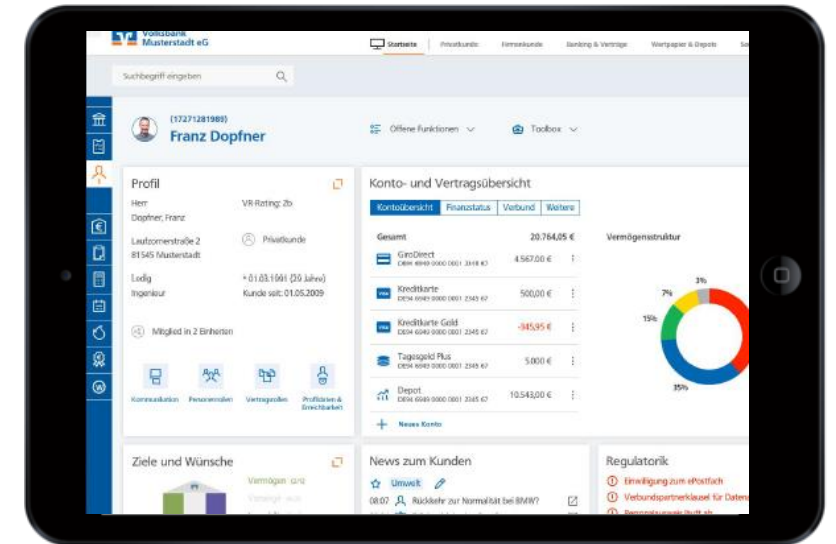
Volksbank Musterstadt eG

Startseite Privatkunde Firmenkunde Banking & Verträge Wertpapier & Depots

Suchbegriff eingeben

(17271281989)
Franz Dopfner

Offene Funktionen

Toolbox

Profil

Herr
Dopfner, Franz

VR-Rating: 2b

Laufzornerstraße 2
81545 Musterstadt

Privatkunde

Ledig
Ingenieur

* 01.03.1991 (30 Jahre)
Kunde seit: 01.05.2009

Mitglied in 2 Einheiten

Kommunikation Personenrollen Vertragsrollen Profilkarten & Erreichbarkeit

Konto- und Vertragsübersicht

Kontoübersicht Finanzstatus Verbund Weitere

Gesamt 20.764,05 €

GiroDirect
DE94 6949 0000 0001 2345 67 4.567,00 €

Kreditkarte
DE94 6949 0000 0001 2345 67 500,00 €

Kreditkarte Gold
DE94 6949 0000 0001 2345 67 -345,95 €

Tagesgeld Plus
DE94 6949 0000 0001 2345 67 5.000 €

Depot
DE94 6949 0000 0001 2345 67 10.543,00 €

Neues Konto

Vermögensstruktur

3%
7%
15%
35%

Ziele und Wünsche

Vermögen und

News zum Kunden

Umwelt

08:07 Rückkehr zur Normalität bei BMW?

Regulatorik

Einwilligung zum ePostfach
Verbundspartnerklausel für Daten
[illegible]